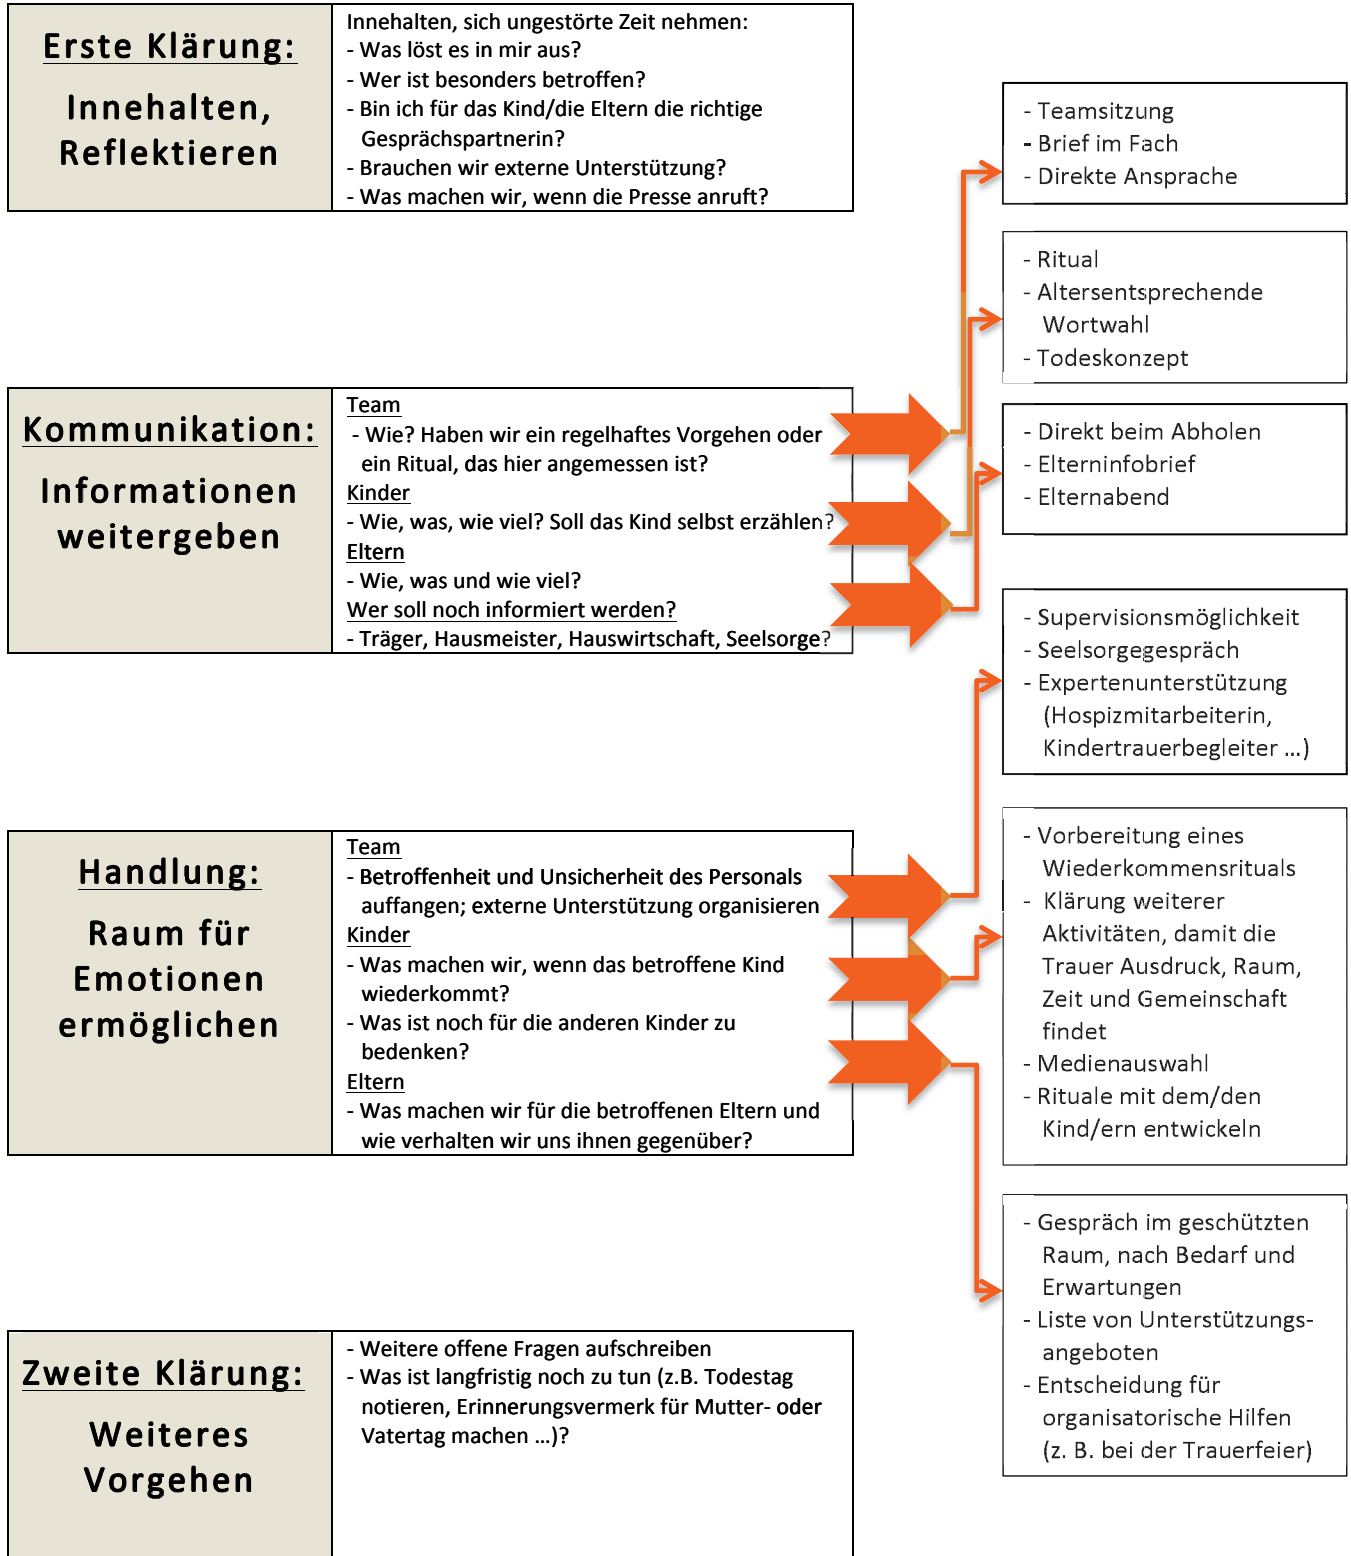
Erste Klärung:

Innehalten, Reflektieren

Innehalten, sich ungestörte Zeit nehmen:
- Was löst es in mir aus?
- Wer ist besonders betroffen?
- Bin ich für das Kind/die Eltern die richtige Gesprächspartnerin?
- Brauchen wir externe Unterstützung?
- Was machen wir, wenn die Presse anruft?

- Teamsitzung
- Brief im Fach
- Direkte Ansprache

- Ritual
- Altersentsprechende Wortwahl
- Todeskonzept

Kommunikation:

Informationen weitergeben

Team
- Wie? Haben wir ein regelhaftes Vorgehen oder ein Ritual, das hier angemessen ist?
Kinder
- Wie, was, wie viel? Soll das Kind selbst erzählen?
Eltern
- Wie, was und wie viel?
Wer soll noch informiert werden?
- Träger, Hausmeister, Hauswirtschaft, Seelsorge?

- Direkt beim Abholen
- Elterninfobrief
- Elternabend

- Supervisionsmöglichkeit
- Seelsorgegespräch
- Expertenunterstützung (Hospizmitarbeiterin, Kindertrauerbegleiter …)

Handlung:

Raum für Emotionen ermöglichen

Team
- Betroffenheit und Unsicherheit des Personals auffangen; externe Unterstützung organisieren
Kinder
- Was machen wir, wenn das betroffene Kind wiederkommt?
- Was ist noch für die anderen Kinder zu bedenken?
Eltern
- Was machen wir für die betroffenen Eltern und wie verhalten wir uns ihnen gegenüber?

- Vorbereitung eines Wiederkommensrituals
- Klärung weiterer Aktivitäten, damit die Trauer Ausdruck, Raum, Zeit und Gemeinschaft findet
- Medienauswahl
- Rituale mit dem/den Kind/ern entwickeln

- Gespräch im geschützten Raum, nach Bedarf und Erwartungen
- Liste von Unterstützungsangeboten
- Entscheidung für organisatorische Hilfen (z. B. bei der Trauerfeier)

Zweite Klärung:

Weiteres Vorgehen

- Weitere offene Fragen aufschreiben
- Was ist langfristig noch zu tun (z.B. Todestag notieren, Erinnerungsvermerk für Mutter- oder Vatertag machen …)?